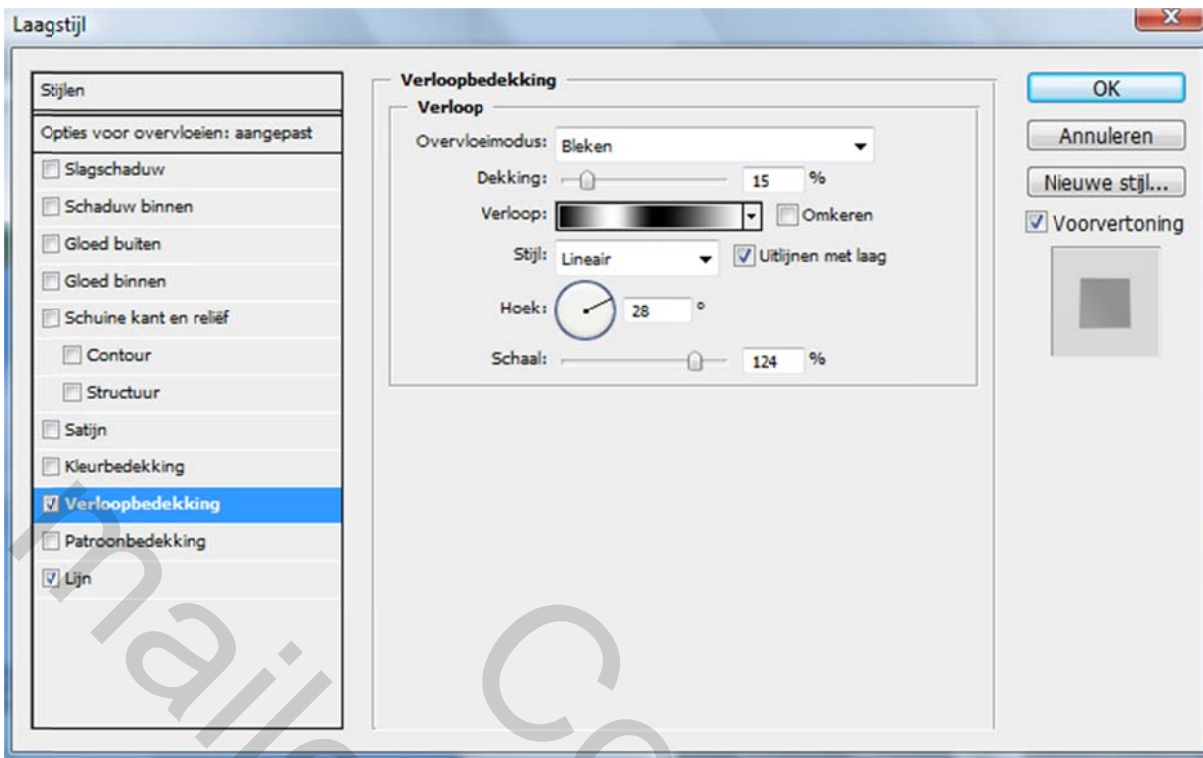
Laagstijl

Stijlen
Opties voor overvloeien: aangepast
Slagschaduw
Schaduw binnen
Gloed buiten
Gloed binnen
Schuine kant en reliëf
Contour
Structuur
Satijn
Kleurbedekking
Verloopbedekking
Patroonbedekking
Lijn

Verloopbedekking
Verloop
Overvloeimodus: Bleken
Dekking: 15 %
Verloop: Omkeren
Stijl: Lineair Uitlijnen met laag
Hoek: 28 °
Schaal: 124 %

OK
Annuleren
Nieuwe stijl...
Voorvertoning

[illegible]